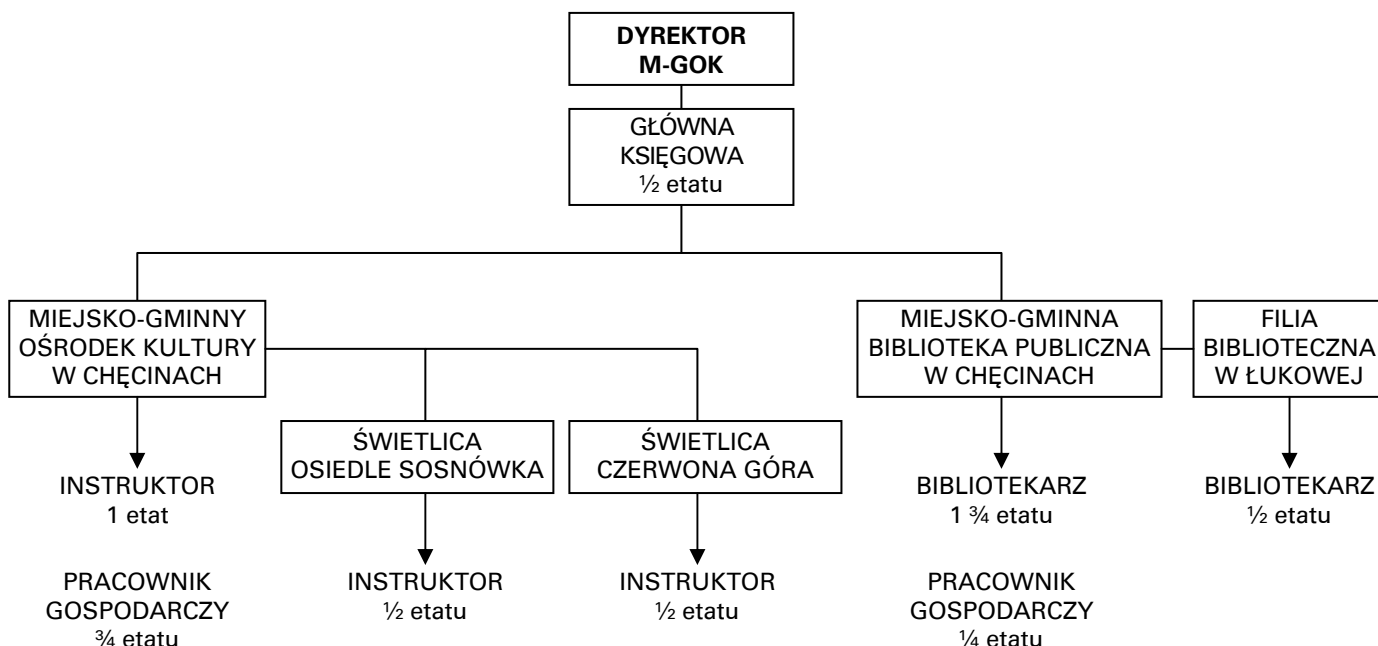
DYREKTOR
M-GOK

GŁÓWNA
KSIĘGOWA
½ etatu

MIEJSKO-GMINNY
OŚRODEK KULTURY
W CHĘCINACH

INSTRUKTOR
1 etat

PRACOWNIK
GOSPODARCZY
¾ etatu

ŚWIETLICA
OSIEDLE SOSNÓWKA

INSTRUKTOR
½ etatu

ŚWIETLICA
CZERWONA GÓRA

INSTRUKTOR
½ etatu

MIEJSKO-GMINNA
BIBLIOTEKA PUBLICZNA
W CHĘCINACH

BIBLIOTEKARZ
1 ¾ etatu

PRACOWNIK
GOSPODARCZY
¼ etatu

FILIA
BIBLIOTECZNA
W ŁUKOWEJ

BIBLIOTEKARZ
½ etatu